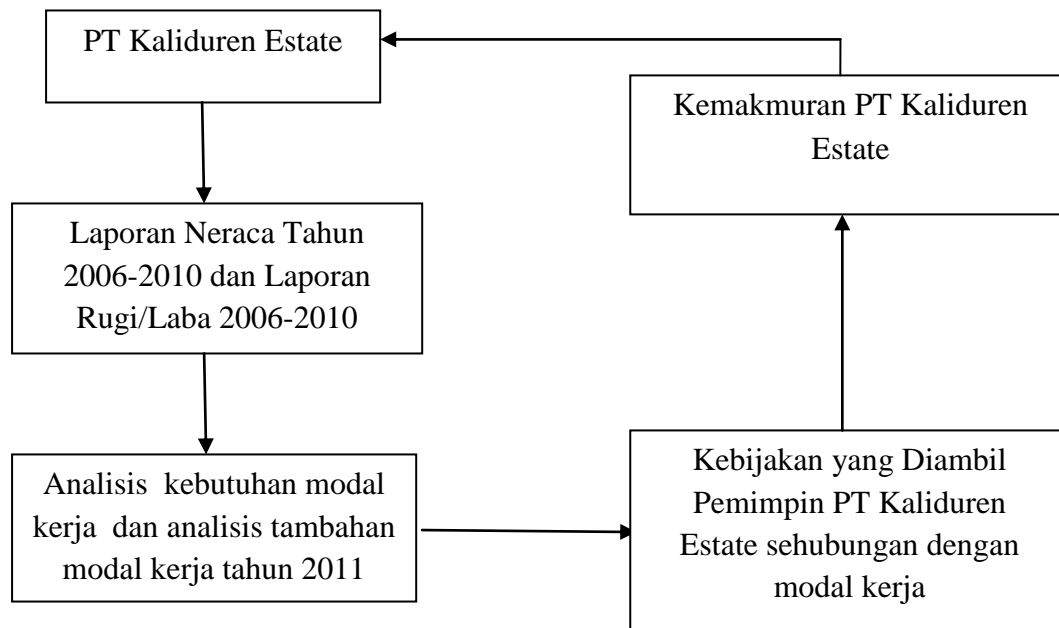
PT Kaliduren Estate

Laporan Neraca Tahun 2006-2010 dan Laporan Rugi/Laba 2006-2010

Analisis kebutuhan modal kerja dan analisis tambahan modal kerja tahun 2011

Kebijakan yang Diambil Pemimpin PT Kaliduren Estate sehubungan dengan modal kerja

Kemakmuran PT Kaliduren Estate